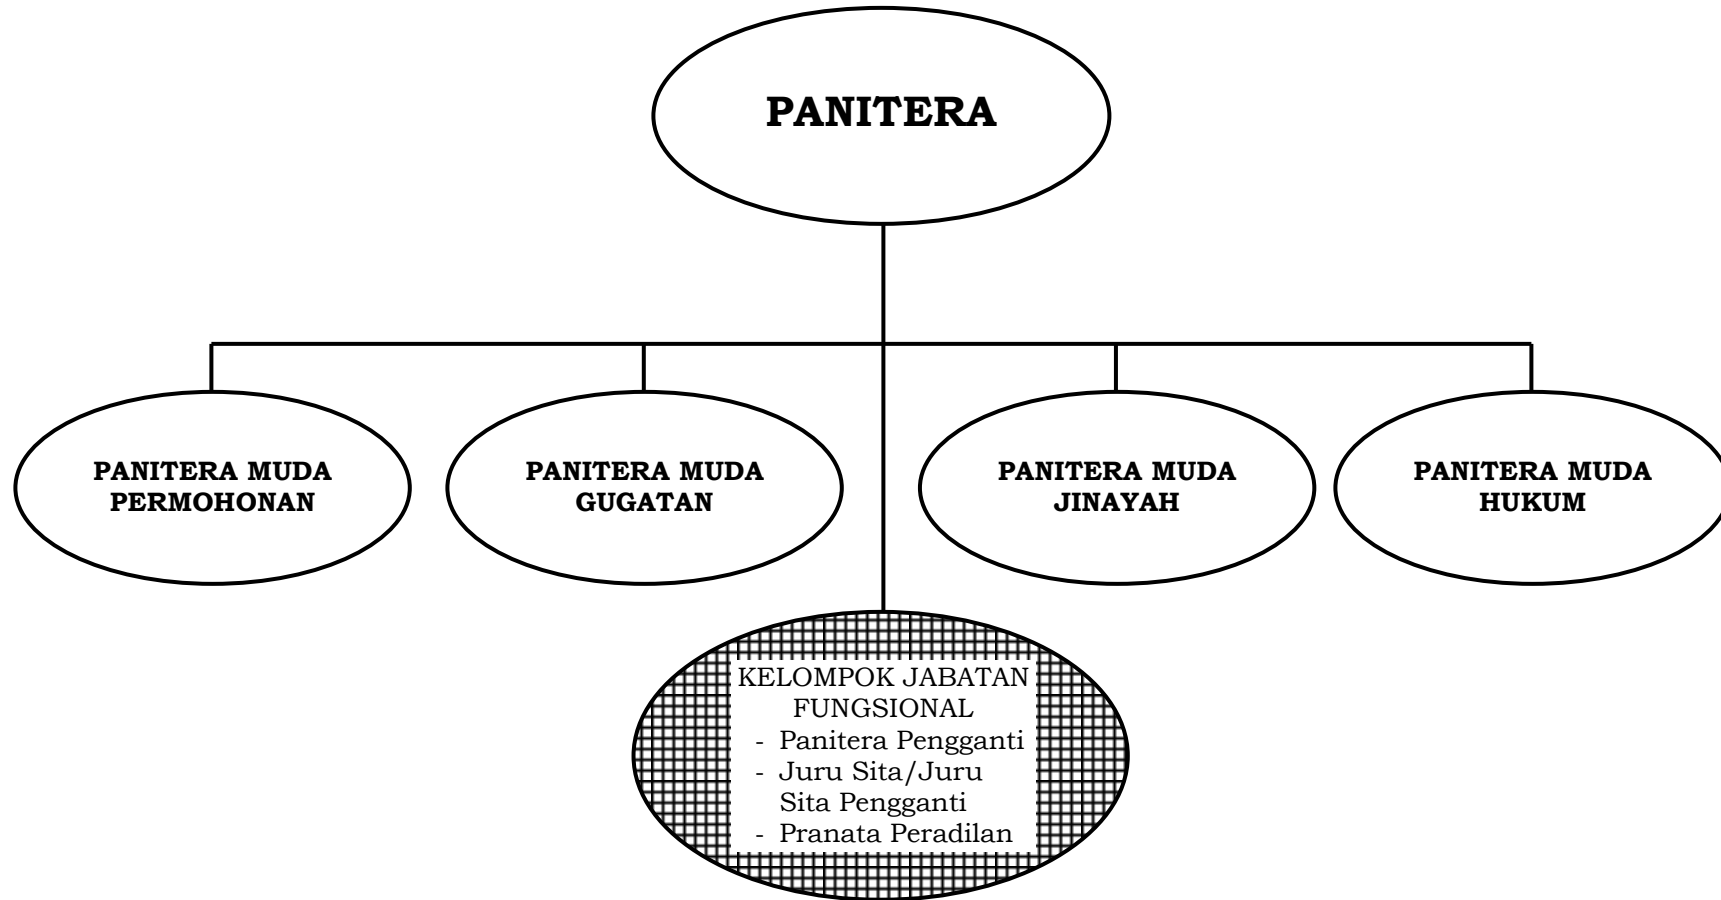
PANITERA

PANITERA MUDA PERMOHONAN

PANITERA MUDA GUGATAN

PANITERA MUDA JINAYAH

PANITERA MUDA HUKUM

KELOMPOK JABATAN FUNGSIONAL
- Panitera Pengganti
- Juru Sita/Juru Sita Pengganti
- Pranata Peradilan